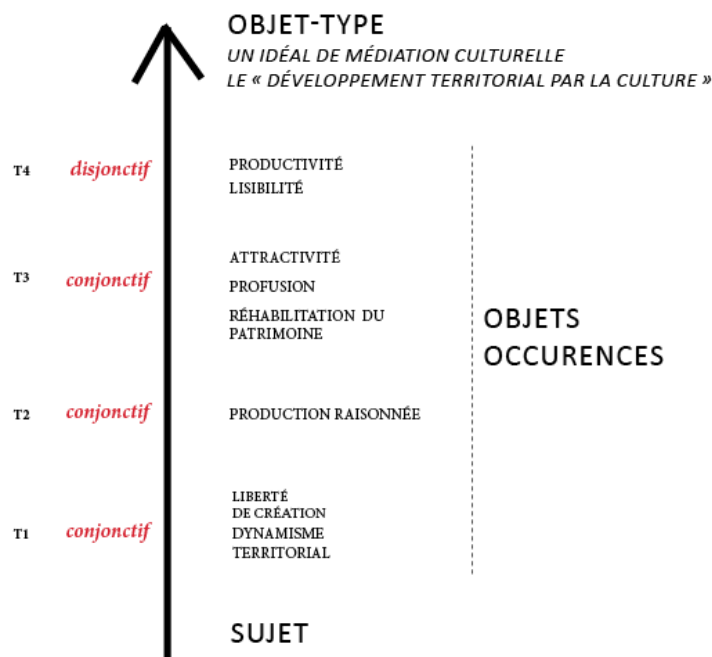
OBJET-TYPE
UN IDÉAL DE MÉDIATION CULTURELLE
LE « DÉVELOPPEMENT TERRITORIAL PAR LA CULTURE »

T4 disjonctif
PRODUCTIVITÉ
LISIBILITÉ

T3 conjonctif
ATTRACTIVITÉ
PROFUSION
RÉHABILITATION DU PATRIMOINE

OBJETS OCCURENCES

T2 conjonctif
PRODUCTION RAISONNÉE

T1 conjonctif
LIBERTÉ DE CRÉATION
DYNAMISME TERRITORIAL

SUJET